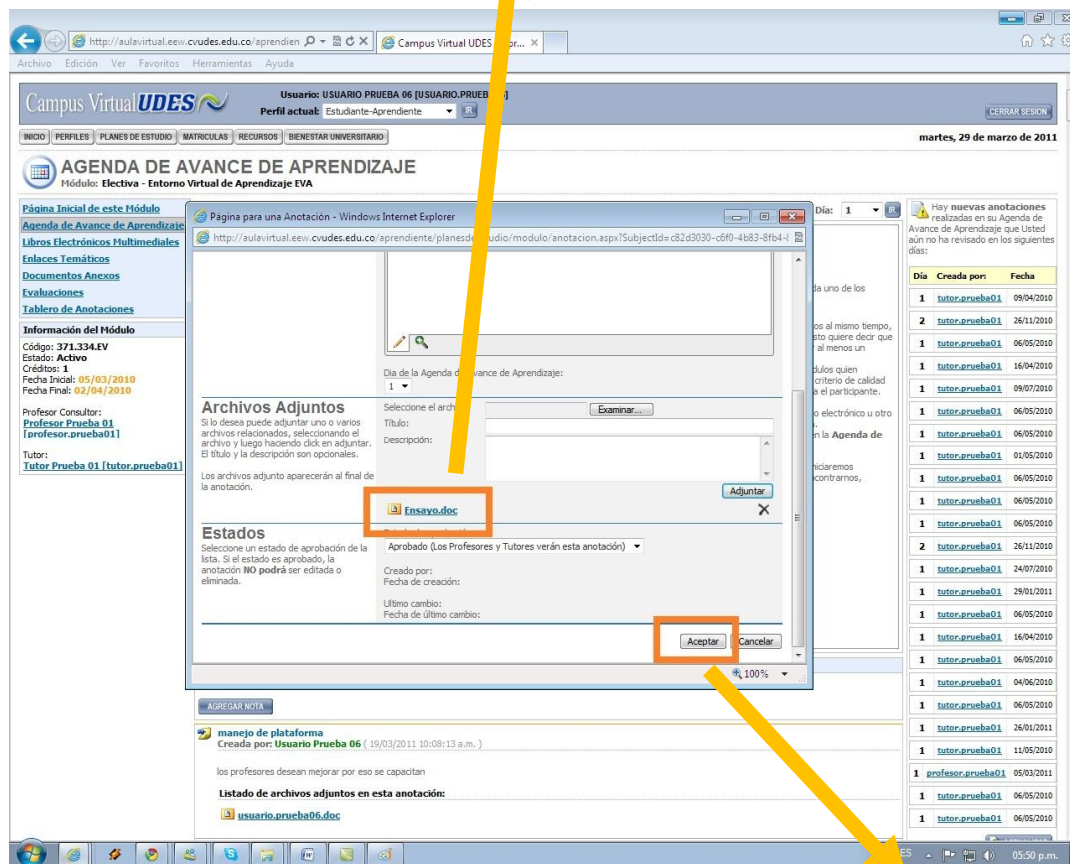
http://aulavirtual.eew.cvudes.edu.co/aprendien
Campus Virtual UDES ...

Archivo Edición Ver Favoritos Herramientas Ayuda

Campus Virtual UDES
Usuario: USUARIO PRUEBA 06 [USUARIO.PRUEB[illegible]]
Perfil actual: Estudiante-Aprendiente IR
CERRAR SESION

INICIO PERFILES PLANES DE ESTUDIO MATRICULAS RECURSOS BIENESTAR UNIVERSITARIO
martes, 29 de marzo de 2011

AGENDA DE AVANCE DE APRENDIZAJE
Módulo: Electiva - Entorno Virtual de Aprendizaje EVA

Página Inicial de este Módulo
Agenda de Avance de Aprendizaje
Libros Electrónicos Multimediales
Enlaces Temáticos
Documentos Anexos
Evaluaciones
Tablero de Anotaciones

Información del Módulo
Código: 371.334.EV
Estado: Activo
Créditos: 1
Fecha Inicial: 05/03/2010
Fecha Final: 02/04/2010

Profesor Consultor:
Profesor Prueba 01 [profesor.prueba01]

Tutor:
Tutor Prueba 01 [tutor.prueba01]

Página para una Anotación - Windows Internet Explorer
http://aulavirtual.eew.cvudes.edu.co/aprendiente/planesde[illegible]udio/modulo/anotacion.aspx?SubjectId=c82d3030-c6f0-4b83-8fb4-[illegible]

Día de la Agenda d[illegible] vance de Aprendizaje:
1

Archivos Adjuntos
Si lo desea puede adjuntar uno o varios archivos relacionados, seleccionando el archivo y luego haciendo click en adjuntar. El título y la descripción son opcionales.

Los archivos adjunto aparecerán al final de la anotación.

Seleccione el arch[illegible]
Examinar...
Título:
Descripción:
Adjuntar

Ensayo.doc

Estados
Seleccione un estado de aprobación de la lista. Si el estado es aprobado, la anotación NO podrá ser editada o eliminada.

Aprobado (Los Profesores y Tutores verán esta anotación)
Creado por:
Fecha de creación:

Último cambio:
Fecha de último cambio:

Aceptar Cancelar
100%

Día: 1 IR
da uno de los
os al mismo tiempo, sto quiere decir que al menos un
dulos quien criterio de calidad a el participante.
o electrónico u otro
n la Agenda de
niciaremos contrarnos,

AGREGAR NOTA

manejo de plataforma
Creada por: Usuario Prueba 06 ( 19/03/2011 10:08:13 a.m. )

los profesores desean mejorar por eso se capacitan

Listado de archivos adjuntos en esta anotación:
usuario.prueba06.doc

Hay nuevas anotaciones realizadas en su Agenda de Avance de Aprendizaje que Usted aún no ha revisado en los siguientes días:

| Día | Creada por: | Fecha |
|---|---|---|
| 1 | tutor.prueba01 | 09/04/2010 |
| 2 | tutor.prueba01 | 26/11/2010 |
| 1 | tutor.prueba01 | 06/05/2010 |
| 1 | tutor.prueba01 | 16/04/2010 |
| 1 | tutor.prueba01 | 09/07/2010 |
| 1 | tutor.prueba01 | 06/05/2010 |
| 1 | tutor.prueba01 | 06/05/2010 |
| 1 | tutor.prueba01 | 01/05/2010 |
| 1 | tutor.prueba01 | 06/05/2010 |
| 1 | tutor.prueba01 | 06/05/2010 |
| 1 | tutor.prueba01 | 06/05/2010 |
| 2 | tutor.prueba01 | 26/11/2010 |
| 1 | tutor.prueba01 | 24/07/2010 |
| 1 | tutor.prueba01 | 29/01/2011 |
| 1 | tutor.prueba01 | 06/05/2010 |
| 1 | tutor.prueba01 | 16/04/2010 |
| 1 | tutor.prueba01 | 06/05/2010 |
| 1 | tutor.prueba01 | 04/06/2010 |
| 1 | tutor.prueba01 | 06/05/2010 |
| 1 | tutor.prueba01 | 26/01/2011 |
| 1 | tutor.prueba01 | 11/05/2010 |
| 1 | profesor.prueba01 | 05/03/2011 |
| 1 | tutor.prueba01 | 06/05/2010 |
| 1 | tutor.prueba01 | 06/05/2010 |

ES 05:50 p.m.